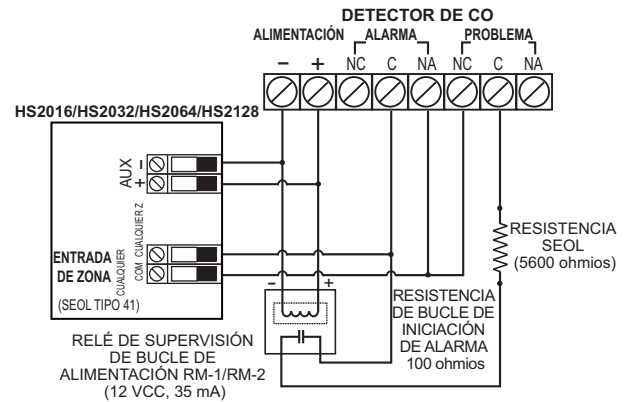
DETECTOR DE CO

ALIMENTACIÓN ALARMA PROBLEMA

– + NC C NA NC C NA

HS2016/HS2032/HS2064/HS2128

AUX – +

ENTRADA DE ZONA

CUALQUIER Z COM. CUALQUIER

(SEOL TIPO 41)

RESISTENCIA SEOL (5600 ohmios)

- +

RESISTENCIA DE BUCLE DE INICIACIÓN DE ALARMA 100 ohmios

RELÉ DE SUPERVISIÓN DE BUCLE DE ALIMENTACIÓN RM-1/RM-2 (12 VCC, 35 mA)